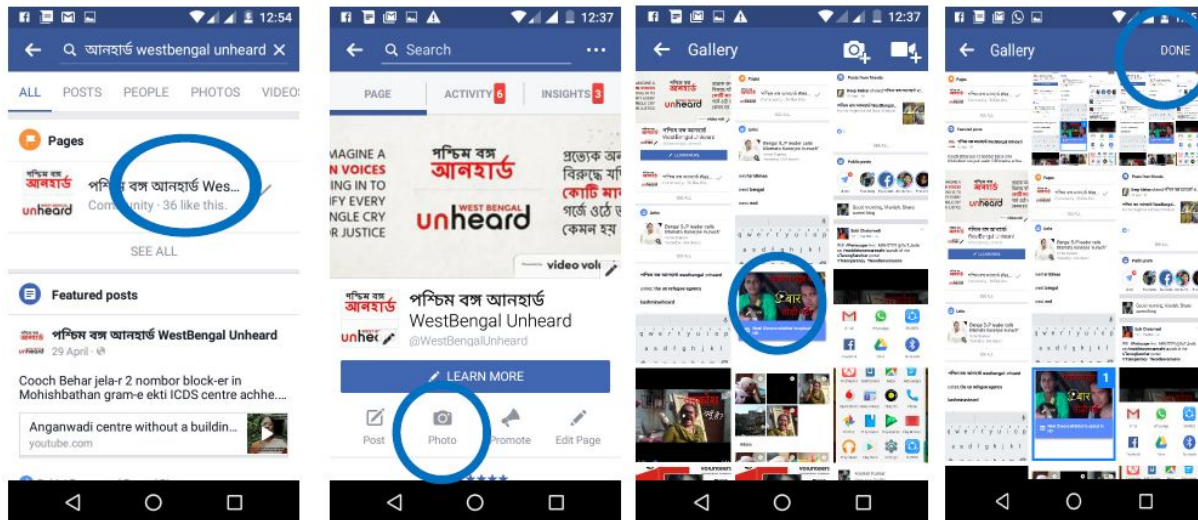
12:54

আনহার্ড westbengal unheard

ALL POSTS PEOPLE PHOTOS VIDEO

Pages

পশ্চিম বঙ্গ আনহার্ড Wes...
Community · 36 like this.

পশ্চিম বঙ্গ আনহার্ড unheard

SEE ALL

Featured posts

পশ্চিম বঙ্গ আনহার্ড WestBengal Unheard
29 April ·

Cooch Behar jela-r 2 nombor block-er in Mohishbathan gram-e ekti ICDS centre achhe....

Anganwadi centre without a buildin...
youtube.com

12:37

Search

PAGE ACTIVITY 6 INSIGHTS 3

MAGINE A
N VOICES
ING IN TO
IFY EVERY
NGLE CRY
R JUSTICE

পশ্চিম বঙ্গ আনহার্ড
WEST BENGAL
unheard

প্রত্যেক আন
বিরুদ্ধে যা
কোটি মা
গর্জে ওঠে
কেমন হয়

video vol

পশ্চিম বঙ্গ আনহার্ড
WestBengal Unheard
@WestBengalUnheard

LEARN MORE

Post Photo Promote Edit Page

12:37

Gallery

12:37

Gallery

DONE

1